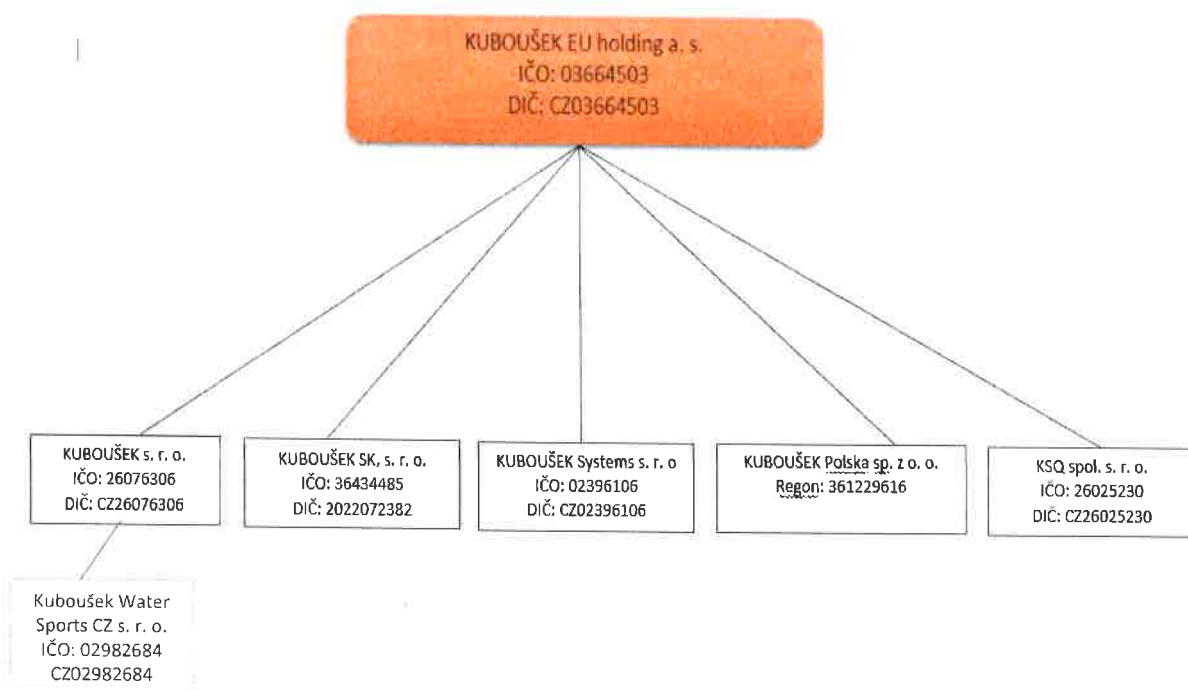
KUBOUŠEK EU holding a. s.
IČO: 03664503
DIČ: CZ03664503

KUBOUŠEK s. r. o.
IČO: 26076306
DIČ: CZ26076306

KUBOUŠEK SK, s. r. o.
IČO: 36434485
DIČ: 2022072382

KUBOUŠEK Systems s. r. o
IČO: 02396106
DIČ: CZ02396106

KUBOUŠEK Polska sp. z o. o.
Regon: 361229616

KSQ spol. s. r. o.
IČO: 26025230
DIČ: CZ26025230

Kuboušek Water Sports CZ s. r. o.
IČO: 02982684
CZ02982684